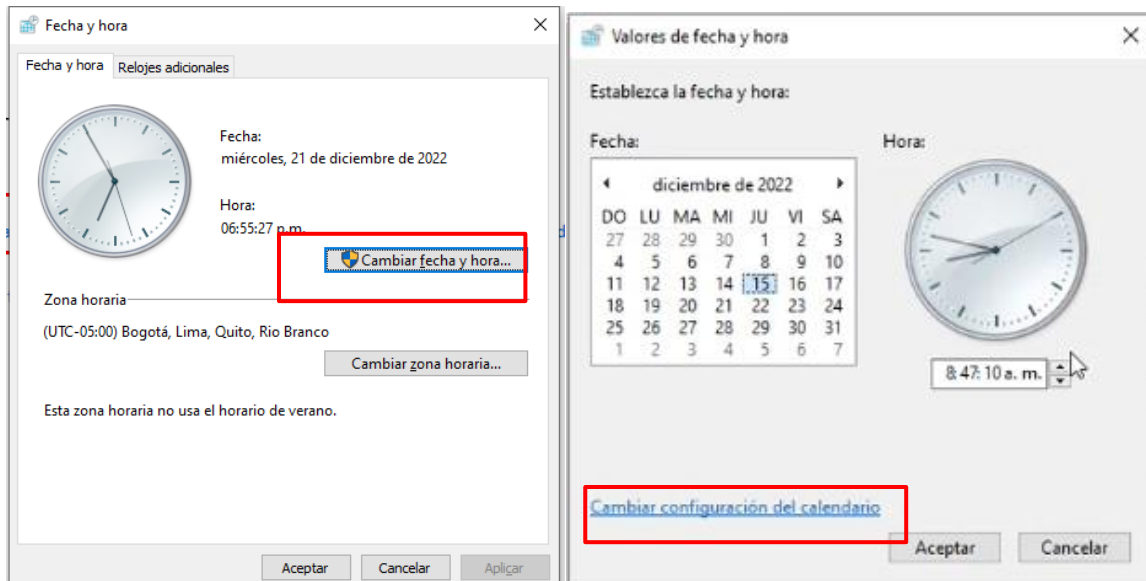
Fecha y hora

Fecha y hora | Relojes adicionales

Fecha:
miércoles, 21 de diciembre de 2022

Hora:
06:55:27 p.m.

Cambiar fecha y hora...

Zona horaria

(UTC-05:00) Bogotá, Lima, Quito, Rio Branco

Cambiar zona horaria...

Esta zona horaria no usa el horario de verano.

Aceptar | Cancelar | Aplicar

Valores de fecha y hora

Establezca la fecha y hora:

Fecha:

diciembre de 2022

| DO | LU | MA | MI | JU | VI | SA |
|---|---|---|---|---|---|---|
| 27 | 28 | 29 | 30 | 1 | 2 | 3 |
| 4 | 5 | 6 | 7 | 8 | 9 | 10 |
| 11 | 12 | 13 | 14 | 15 | 16 | 17 |
| 18 | 19 | 20 | 21 | 22 | 23 | 24 |
| 25 | 26 | 27 | 28 | 29 | 30 | 31 |
| 1 | 2 | 3 | 4 | 5 | 6 | 7 |

Hora:

8:47:10 a. m.

Cambiar configuración del calendario

Aceptar | Cancelar